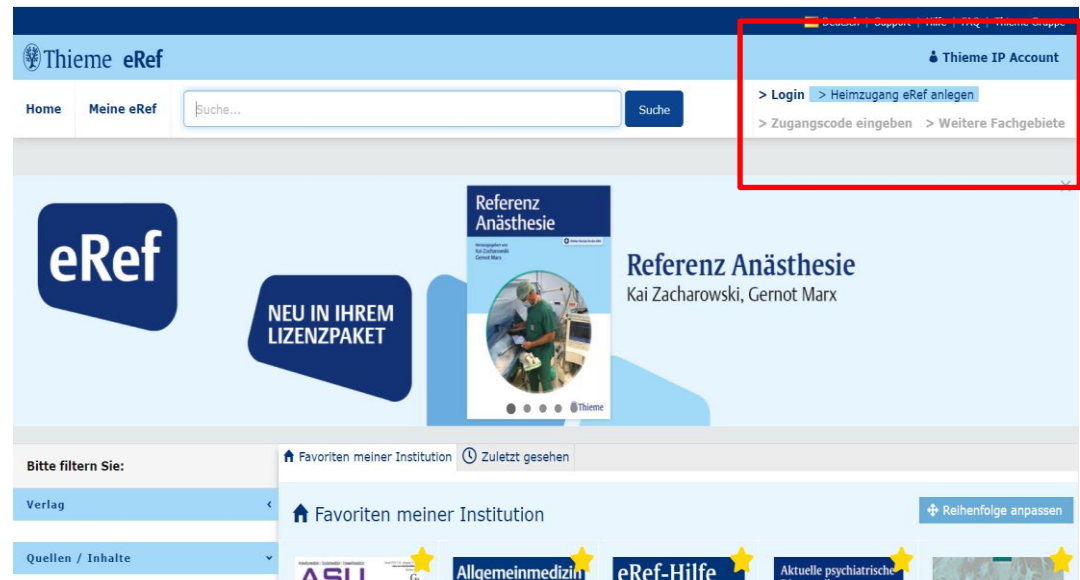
Deutsch | Support | Hilfe | FAQ | Thieme Gruppe

Thieme eRef

Thieme IP Account

Home Meine eRef Suche... Suche

> Login > Heimzugang eRef anlegen
> Zugangscode eingeben > Weitere Fachgebiete

eRef

NEU IN IHREM LIZENZPAKET

Referenz Anästhesie
Herausgegeben von Kai Zacharowski Gernot Marx
Thieme

Referenz Anästhesie
Kai Zacharowski, Gernot Marx

Bitte filtern Sie:

Verlag

Quellen / Inhalte

Favoriten meiner Institution Zuletzt gesehen

Favoriten meiner Institution

Reihenfolge anpassen

ASU

Allgemeinmedizin

eRef-Hilfe

Aktuelle psychiatrische